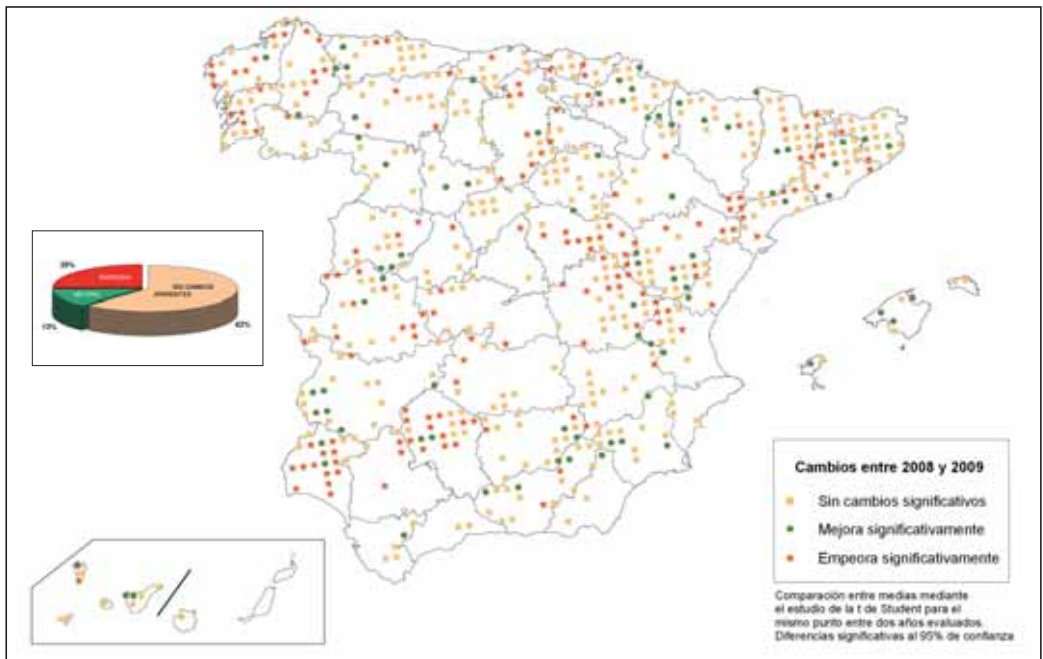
25%
EMPEORA
SIN CAMBIOS
APARENTES
MEJORA
13%
62%

Cambios entre 2008 y 2009
Sin cambios significativos
Mejora significativamente
Empeora significativamente

Comparación entre medias mediante el estudio de la t de Student para el mismo punto entre dos años evaluados. Diferencias significativas al 95% de confianza